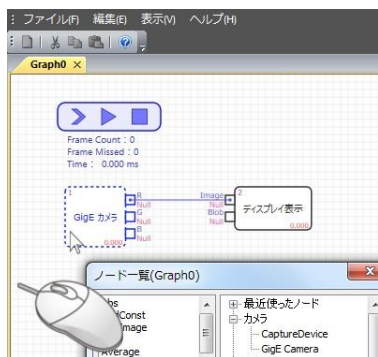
ファイル(F) 編集(E) 表示(V) ヘルプ(H)

Graph0 ×

Frame Count : 0
Frame Missed : 0
Time : 0.000 ms

1
GigE カメラ
R
Null
G
Null
B
Null
0.000

Image
Null
Blob
Null
2
ディスプレイ表示
0.000

ノード一覧(Graph0)

bs
Const
Image
Average

最近使ったノード
カメラ
CaptureDevice
GigE Camera